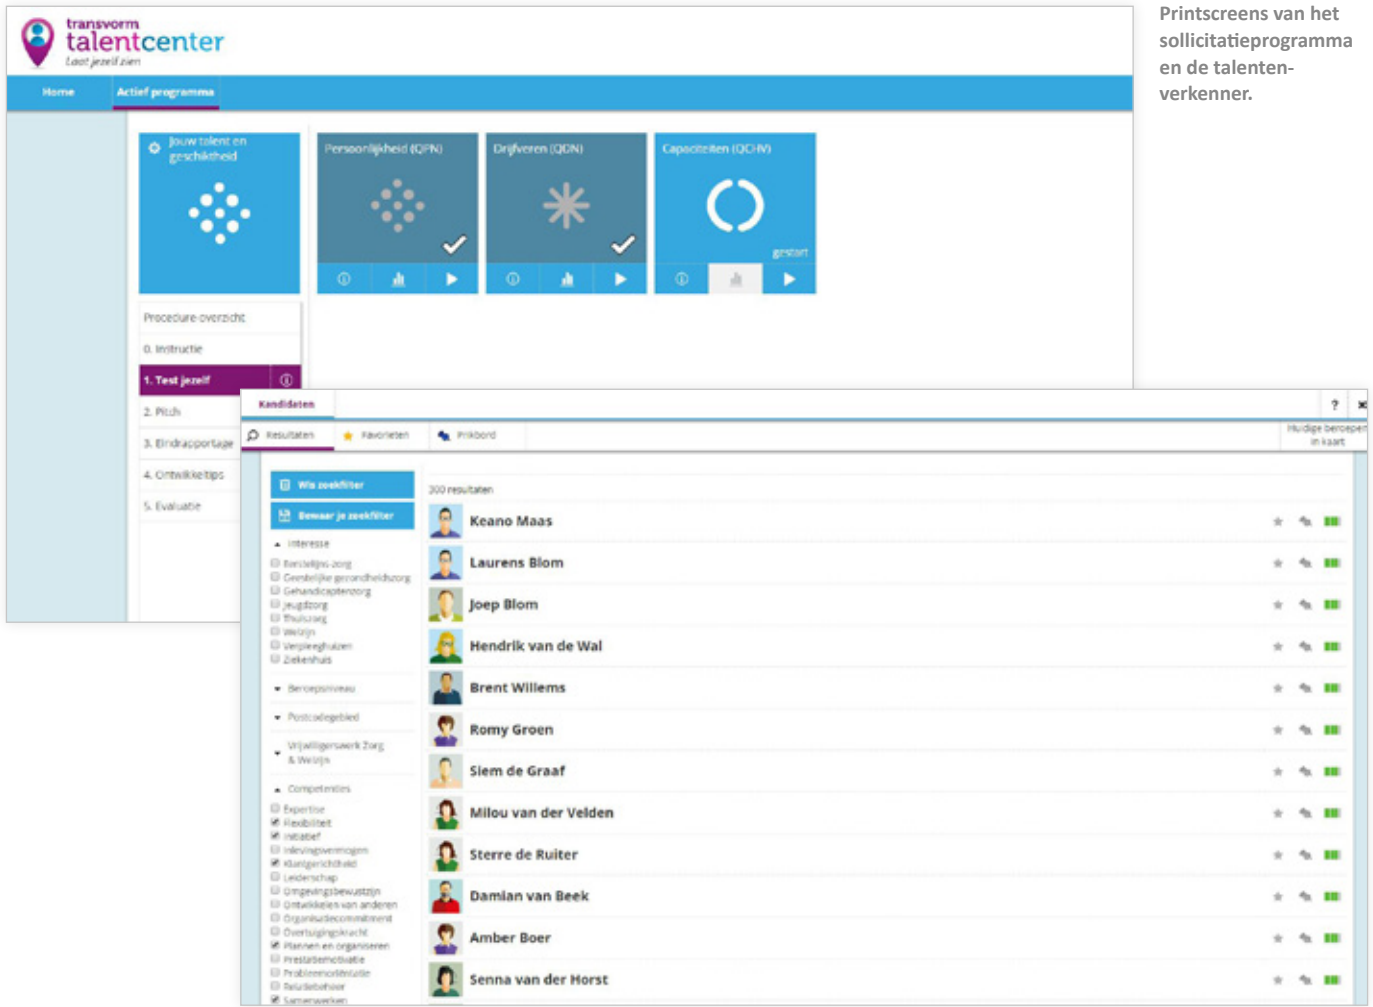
transvorm talentcenter
Laat jezelf zien

Home | Actief programma

Jouw talent en geschiktheid

Persoonlijkheid (QPN)

Drijfveren (QDN)

Capaciteiten (QCHV)

gestart

Procedure overzicht
0. Instructie
1. Test jezelf
2. Pitch
3. Eindrapportage
4. Ontwikkeltips
5. Evaluatie

Printscreens van het sollicitatieprogramma en de talentenverkenner.

Kandidaten

Resultaten | Favorieten | Prikbord

Huidige beroepen in kaart

Wis zoekfilter
Bewaar je zoekfilter

Interesse
Eerstelijns zorg
Geestelijke gezondheidszorg
Gehandicaptenzorg
Jeugdzorg
Thuiszorg
Welzijn
Verpleeghuizen
Ziekenhuis

Beroepsniveau
Postcodegebied
Vrijwilligerswerk Zorg & Welzijn

Competenties
Expertise
Flexibiliteit
Initiatief
Inlevingsvermogen
Klantgerichtheid
Leiderschap
Omgevingsbewustzijn
Ontwikkelen van anderen
Organisatiecommitment
Overtuigingskracht
Plannen en organiseren
Prestatiemotivatie
Probleemoriëntatie
Relatiebeheer
Samenwerken

300 resultaten

Keano Maas
Laurens Blom
Joep Blom
Hendrik van de Wal
Brent Willems
Romy Groen
Siem de Graaf
Milou van der Velden
Sterre de Ruiter
Damian van Beek
Amber Boer
Senna van der Horst